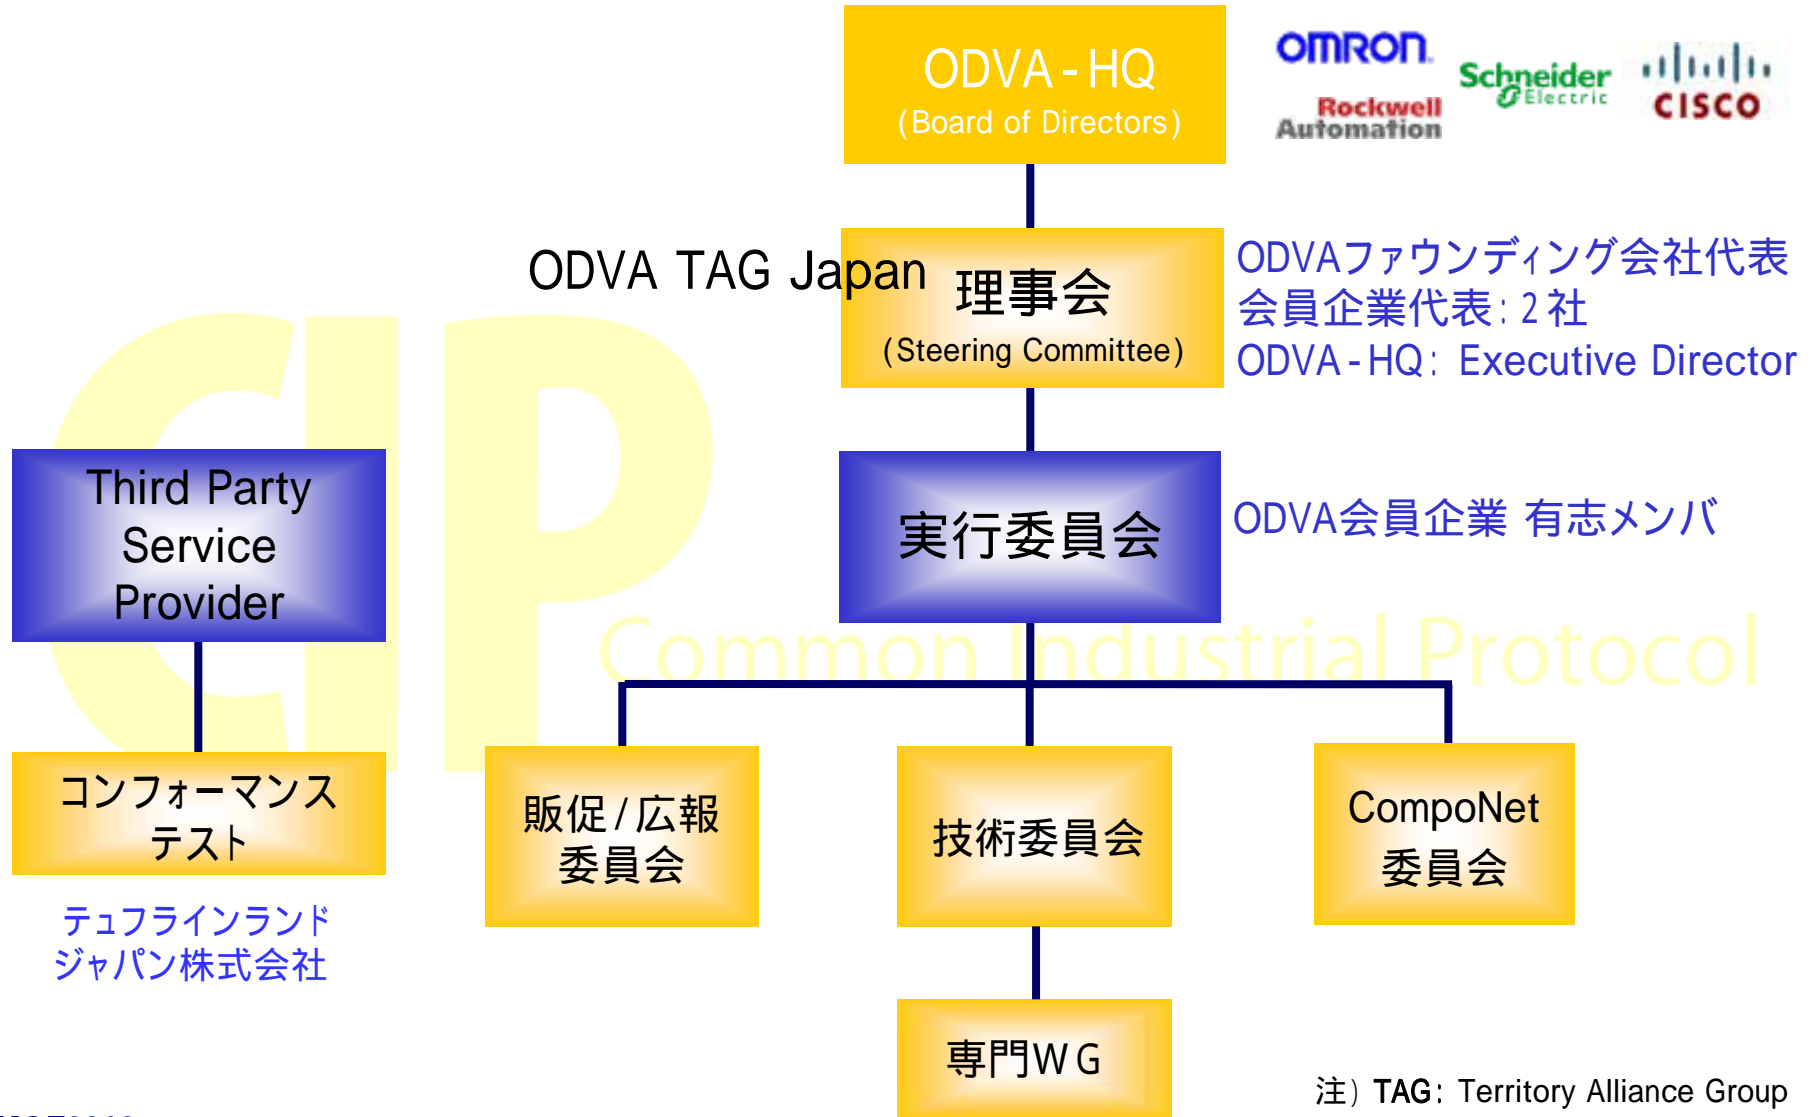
ODVA - HQ
(Board of Directors)

OMRON
Rockwell Automation
Schneider Electric
CISCO

ODVA TAG Japan

理事会
(Steering Committee)

ODVAファウンディング会社代表
会員企業代表: 2社
ODVA - HQ: Executive Director

CIP

Third Party Service Provider

実行委員会

ODVA会員企業 有志メンバ

Common Industrial Protocol

コンフォーマンステスト

テュフラインランドジャパン株式会社

販促/広報委員会

技術委員会

CompoNet委員会

専門WG

注) TAG: Territory Alliance Group